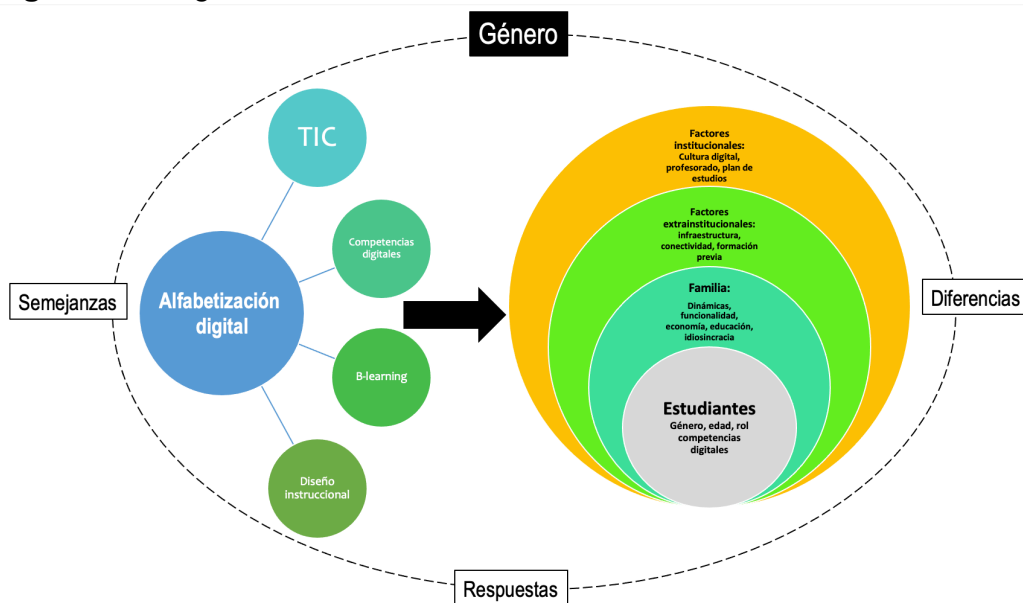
Género

Semejanzas

TIC

Competencias digitales

Alfabetización digital

B-learning

Diseño instruccional

Factores institucionales: Cultura digital, profesorado, plan de estudios

Factores extrainstitucionales: infraestructura, conectividad, formación previa

Familia: Dinámicas, funcionalidad, economía, educación, idiosincracia

Estudiantes
Género, edad, rol competencias digitales

Diferencias

Respuestas